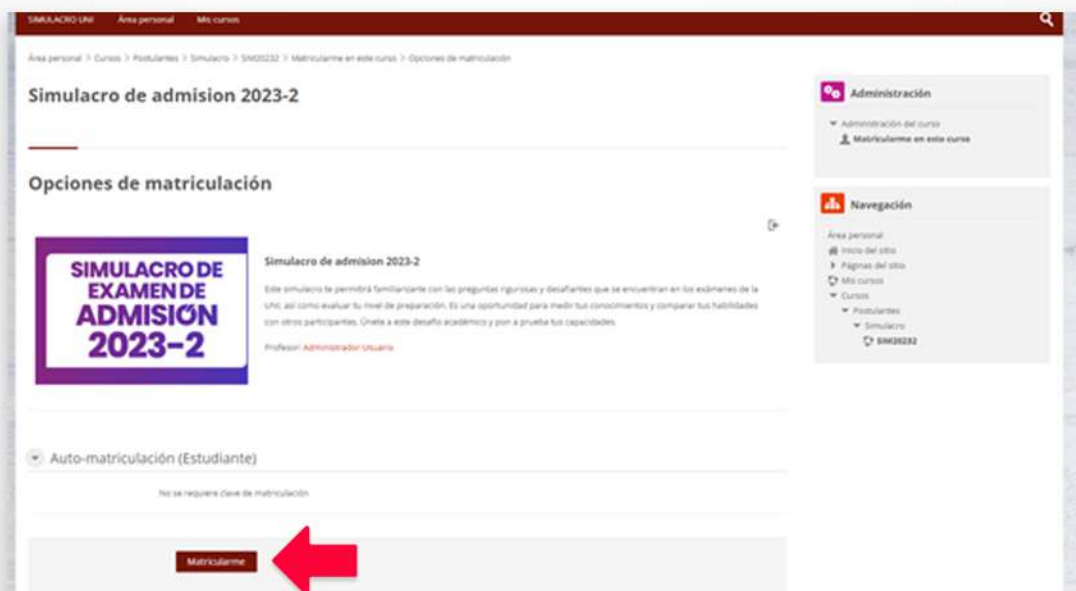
SIMULACRO UNI Área personal Mis cursos

Área personal > Cursos > Postulantes > Simulacro > SIM20232 > Matricularme en este curso > Opciones de matriculación

Simulacro de admision 2023-2

Opciones de matriculación

SIMULACRO DE EXAMEN DE ADMISIÓN 2023-2

Simulacro de admision 2023-2

Este simulacro te permitirá familiarizarte con las preguntas rigurosas y desafiantes que se encuentran en los exámenes de la UNI, así como evaluar tu nivel de preparación. Es una oportunidad para medir tus conocimientos y comparar tus habilidades con otros participantes. Únete a este desafío académico y pon a prueba tus capacidades.

Profesor: Administrador Usuario

Auto-matriculación (Estudiante)

No se requiere clave de matriculación

Matricularme

Administración

Administración del curso
Matricularme en este curso

Navegación

Área personal
Inicio del sitio
Páginas del sitio
Mis cursos
Cursos
Postulantes
Simulacro
SIM20232